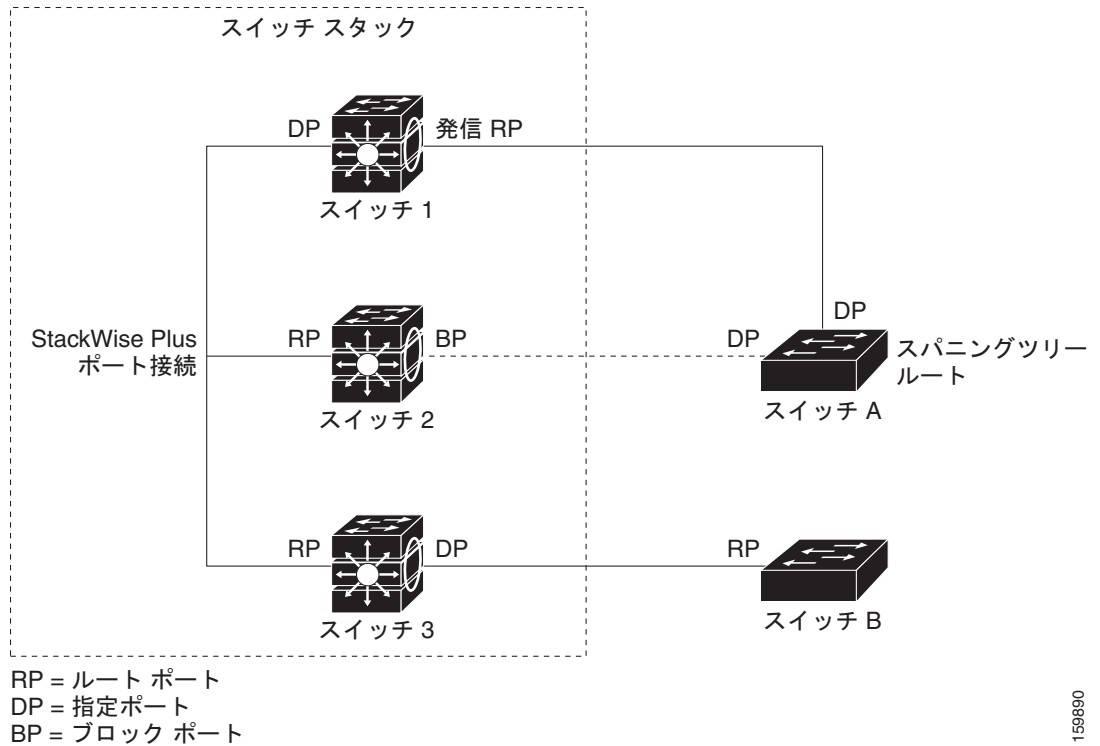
スイッチ スタック

DP

発信 RP

スイッチ 1

StackWise Plus ポート接続

RP

BP

スイッチ 2

DP

DP

スパニングツリー ルート

スイッチ A

RP

DP

スイッチ 3

RP

スイッチ B

RP = ルート ポート
DP = 指定ポート
BP = ブロック ポート

159890